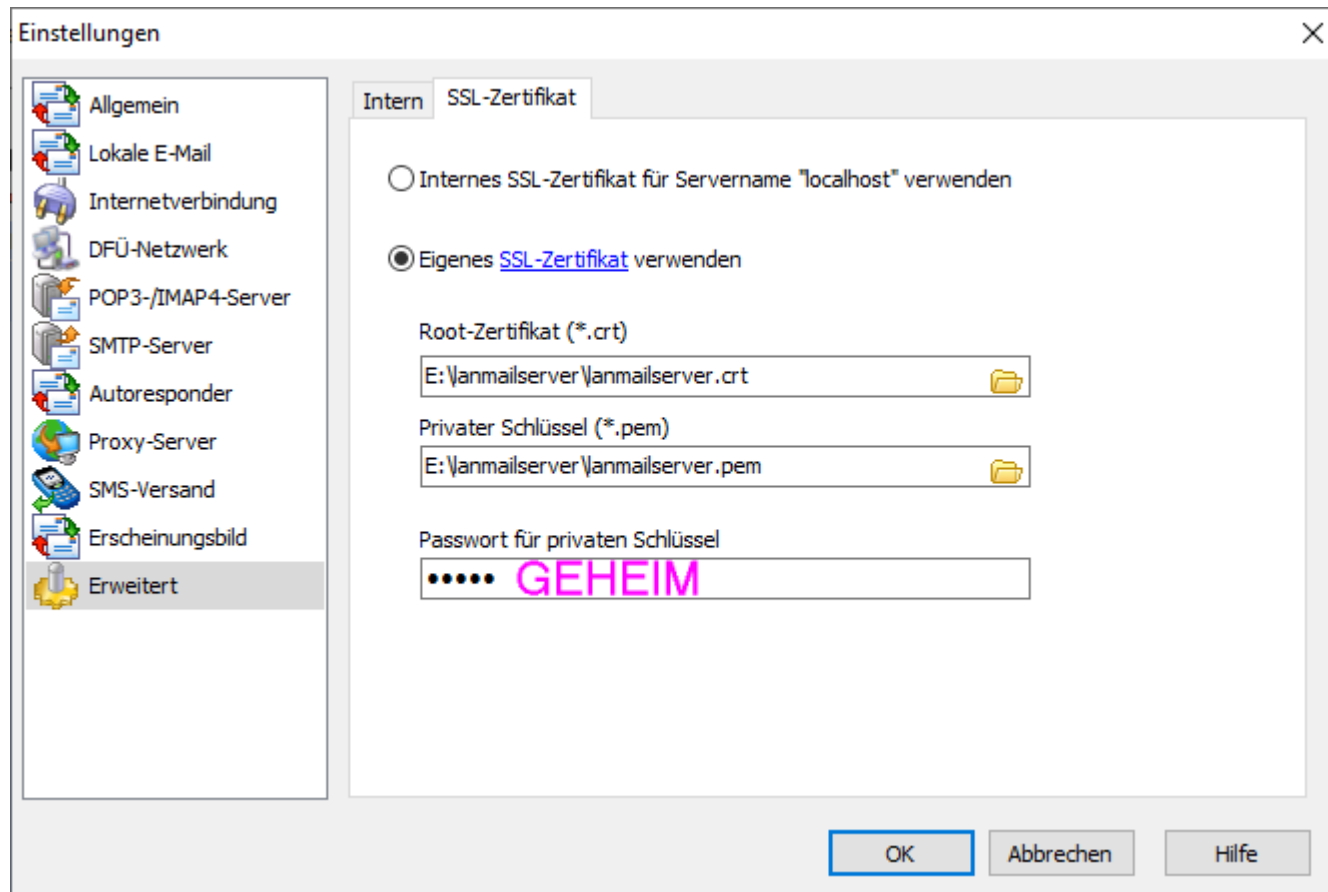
Einstellungen

Allgemein
Lokale E-Mail
Internetverbindung
DFÜ-Netzwerk
POP3-/IMAP4-Server
SMTP-Server
Autoresponder
Proxy-Server
SMS-Versand
Erscheinungsbild
Erweitert

Intern
SSL-Zertifikat

Internes SSL-Zertifikat für Servername "localhost" verwenden

Eigenes SSL-Zertifikat verwenden

Root-Zertifikat (*.crt)

E:\lanmailserver\lanmailserver.crt

Privater Schlüssel (*.pem)

E:\lanmailserver\lanmailserver.pem

Passwort für privaten Schlüssel

••••• GEHEIM

OK
Abbrechen
Hilfe